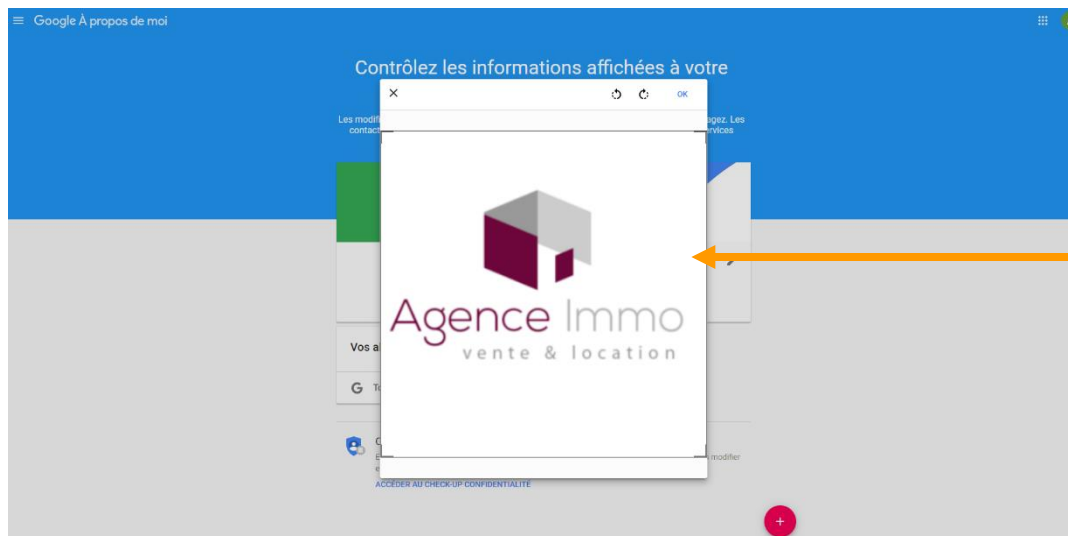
Google À propos de moi

Contrôlez les informations affichées à votre

Les modif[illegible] agez. Les contact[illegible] rvices

OK

Agence Immo
vente & location

Vos a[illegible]

G To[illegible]

modifier

ACCÉDER AU CHECK-UP CONFIDENTIALITÉ

+